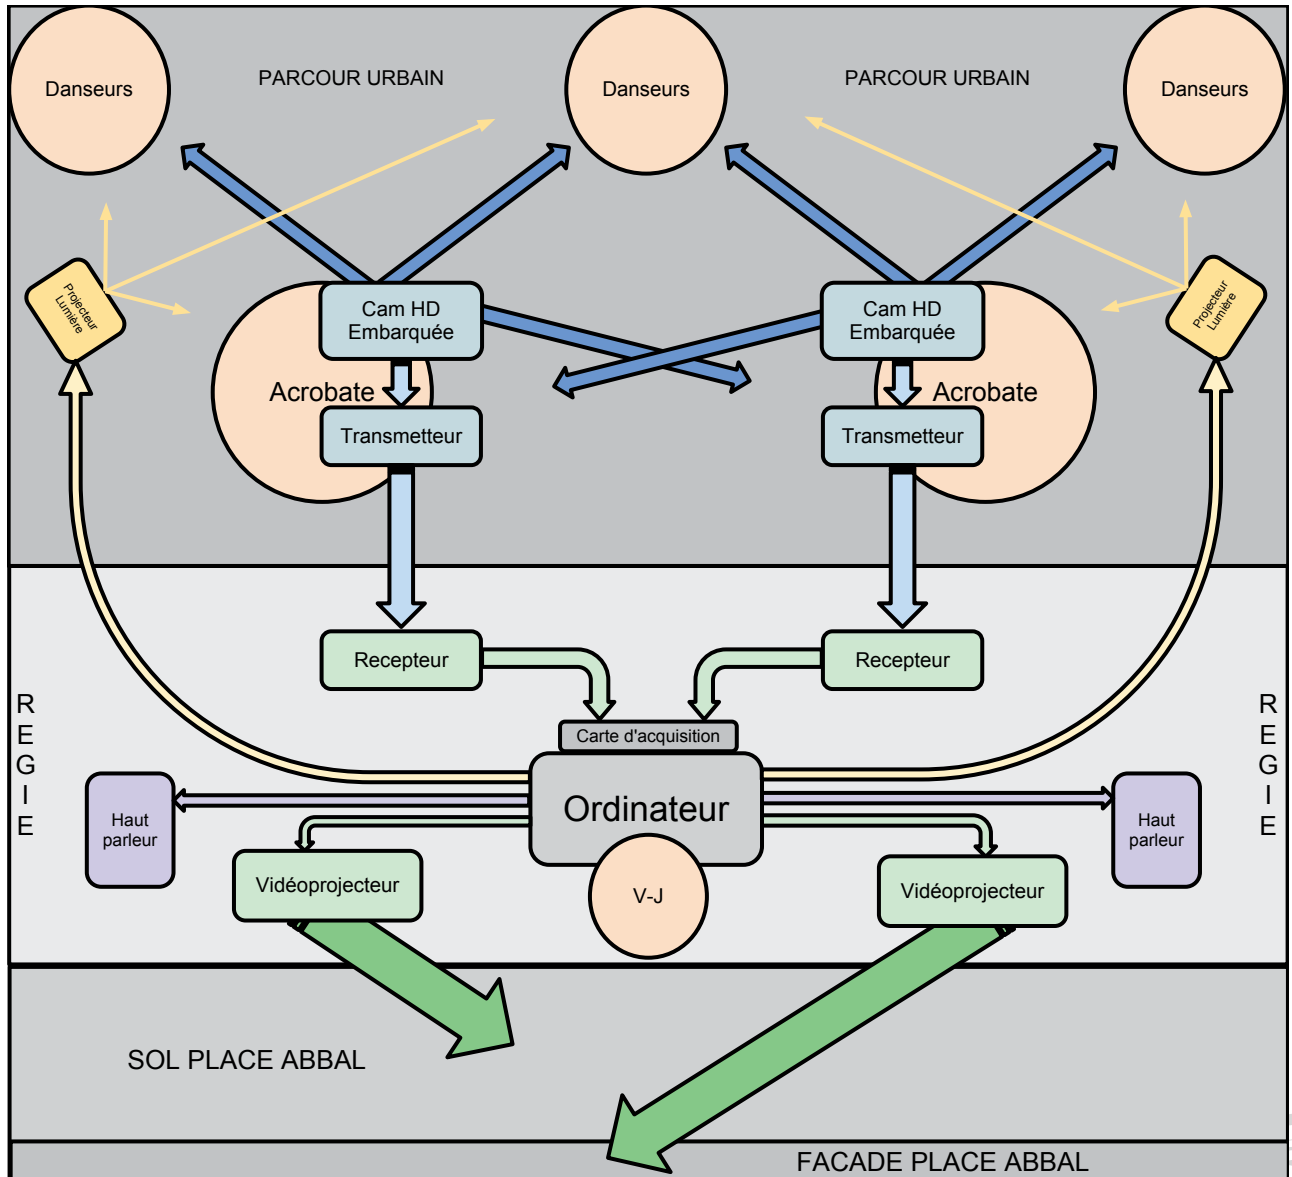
Danseurs

PARCOUR URBAIN

Danseurs

PARCOUR URBAIN

Danseurs

Projecteur Lumière

Cam HD Embarquée

Acrobate

Transmetteur

Cam HD Embarquée

Acrobate

Transmetteur

Projecteur Lumière

Recepteur

Recepteur

R E G I E

Carte d'acquisition

Ordinateur

R E G I E

Haut parleur

Vidéoprojecteur

V-J

Vidéoprojecteur

Haut parleur

SOL PLACE ABBAL

FACADE PLACE ABBAL